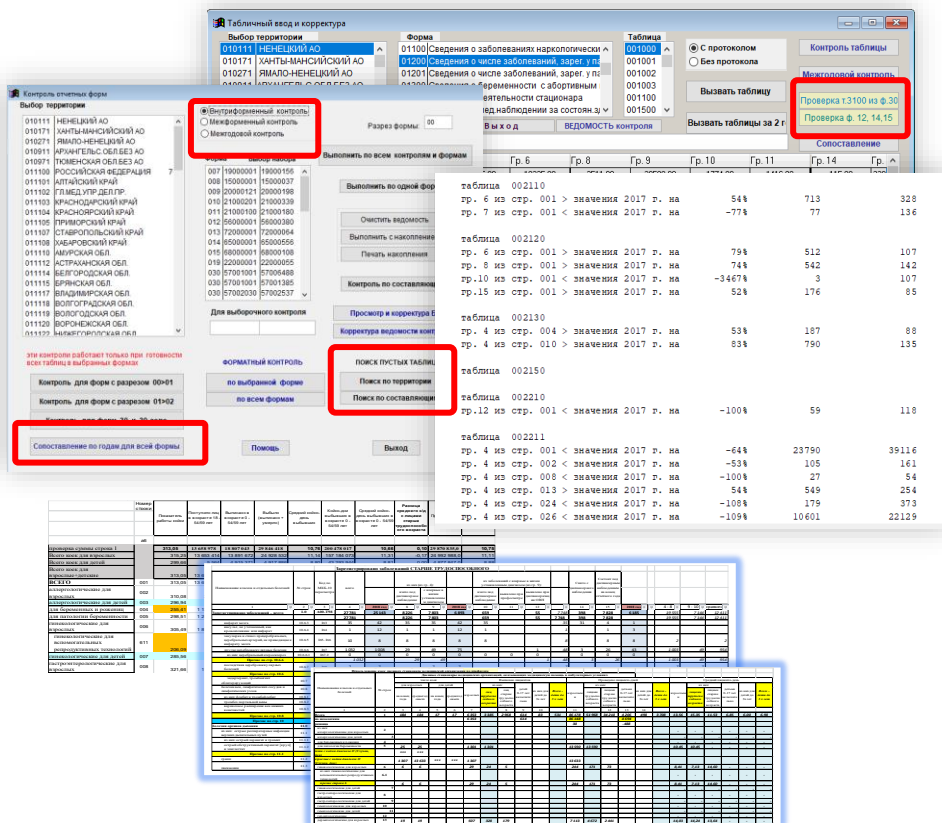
Табличный ввод и корректура

Выбор территории
010111 НЕНЕЦКИЙ АО
010171 ХАНТЫ-МАНСИЙСКИЙ АО
010271 ЯМАЛО-НЕНЕЦКИЙ АО

Форма
01100 Сведения о заболеваниях наркологически
01200 Сведения о числе заболеваний, зарег. у па
Сведения о числе заболеваний, зарег. у па
Сведения о беременности с абортивным
деятельности стационара
наблюдении за состоян.

Таблица
001000
001001
001002
001003
001100
001500

С протоколом
Без протокола

Вызвать таблицу
Вызвать таблицы за 2 г

Контроль таблицы
Межголовой контроль
Проверка т.3100 из ф.30
Проверка ф. 12, 14,15
Сопоставление

Выход
ВЕДОМОСТЬ контроля

Контроль отчетных форм
Выбор территории
010111 НЕНЕЦКИЙ АО
010171 ХАНТЫ-МАНСИЙСКИЙ АО
010271 ЯМАЛО-НЕНЕЦКИЙ АО
010911 АРХАНГЕЛЬС.ОБЛ.БЕЗ АО
010971 ТЮМЕНСКАЯ ОБЛ.БЕЗ АО
011000 РОССИЙСКАЯ ФЕДЕРАЦИЯ
011101 АЛТАЙСКИЙ КРАЙ
011102 ГЛ.МЕД.УПР.ДЕП.ПР.
011103 КРАСНОДАРСКИЙ КРАЙ
011104 КРАСНОЯРСКИЙ КРАЙ
011105 ПРИМОРСКИЙ КРАЙ
011107 СТАВРОПОЛЬСКИЙ КРАЙ
011108 ХАБАРОВСКИЙ КРАЙ
011110 АМУРСКАЯ ОБЛ.
011112 АСТРАХАНСКАЯ ОБЛ.
011114 БЕЛГОРОДСКАЯ ОБЛ.
011115 БРЯНСКАЯ ОБЛ.
011117 ВЛАДИМИРСКАЯ ОБЛ.
011118 ВОЛГОГРАДСКАЯ ОБЛ.
011119 ВОЛОГОДСКАЯ ОБЛ.
011120 ВОРОНЕЖСКАЯ ОБЛ.
011122 НИЖЕГОРОДСКАЯ ОБЛ.

Внутриформенный контроль
Межформенный контроль
Межтодовой контроль

Разрез формы: 00

Форма Выбор набора
007 19000001 19000156
008 15000001 15000324
009 20000121 20000139
010 21000201 21000339
011 21000100 21000180
012 56000001 56000380
013 72000001 72000064
014 65000001 65000556
015 68000001 68000108
016 22000001 22000065
030 57001001 57006488
030 57001001 57001385
030 57002030 57002537

Выполнить по всем контролям и формам
Выполнить по одной форме
Очистить ведомость
Выполнить с накоплением
Печать накопления
Контроль по составляющим

Для выборочного контроля
Просмотр и корректура
Корректура ведомости конт

эти контроли работают только при готовности всех таблиц в выбранных формах

Контроль для форм с разрезом 00>01
Контроль для форм с разрезом 01>02
Контроль для форм 30 и 30 село
Сопоставление по годам для всей формы

ФОРМАТНЫЙ КОНТРОЛЬ
по выбранной форме
по всем формам

ПОИСК ПУСТЫХ ТАБЛИЦ
Поиск по территории
Поиск по составляющим

Помощь
Выход

Гр. 6 | Гр. 8 | Гр. 9 | Гр. 10 | Гр. 11 | Гр. 14 | Гр. 15

таблица 002110
гр. 6 из стр. 001 > значения 2017 г. на 54% 713 328
гр. 7 из стр. 001 < значения 2017 г. на -77% 77 136

таблица 002120
гр. 6 из стр. 001 > значения 2017 г. на 79% 512 107
гр. 7 из стр. 001 > значения 2017 г. на 74% 542 142
гр.10 из стр. 001 < значения 2017 г. на -3467% 3 107
гр.15 из стр. 001 > значения 2017 г. на 52% 176 85

таблица 002130
гр. 4 из стр. 004 > значения 2017 г. на 53% 187 88
гр. 4 из стр. 010 > значения 2017 г. на 83% 790 135

таблица 002150

таблица 002210
гр.12 из стр. 001 < значения 2017 г. на -100% 59 118

таблица 002211
гр. 4 из стр. 001 < значения 2017 г. на -64% 23790 39116
гр. 4 из стр. 002 < значения 2017 г. на -53% 105 161
гр. 4 из стр. 008 < значения 2017 г. на -100% 27 54
гр. 4 из стр. 013 > значения 2017 г. на 54% 549 254
гр. 4 из стр. 024 < значения 2017 г. на -108% 179 373
гр. 4 из стр. 026 < значения 2017 г. на -109% 10601 22129

проверка суммы строка 1
Всего коек для взрослых
Всего коек для детей
Всего коек для взрослых
ВСЕГО
аллергологические для взрослых
аллергологические для детей
для беременных и рожениц
для патологии беременности
гинекологические для взрослых
гинекологические для вспомогательных репродуктивных технологий
гинекологические для детей
гастроэнтерологические для взрослых

Бюджетирование таблицы СТАЦИОНАРНОГО ЛЕЧЕНИЯ
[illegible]